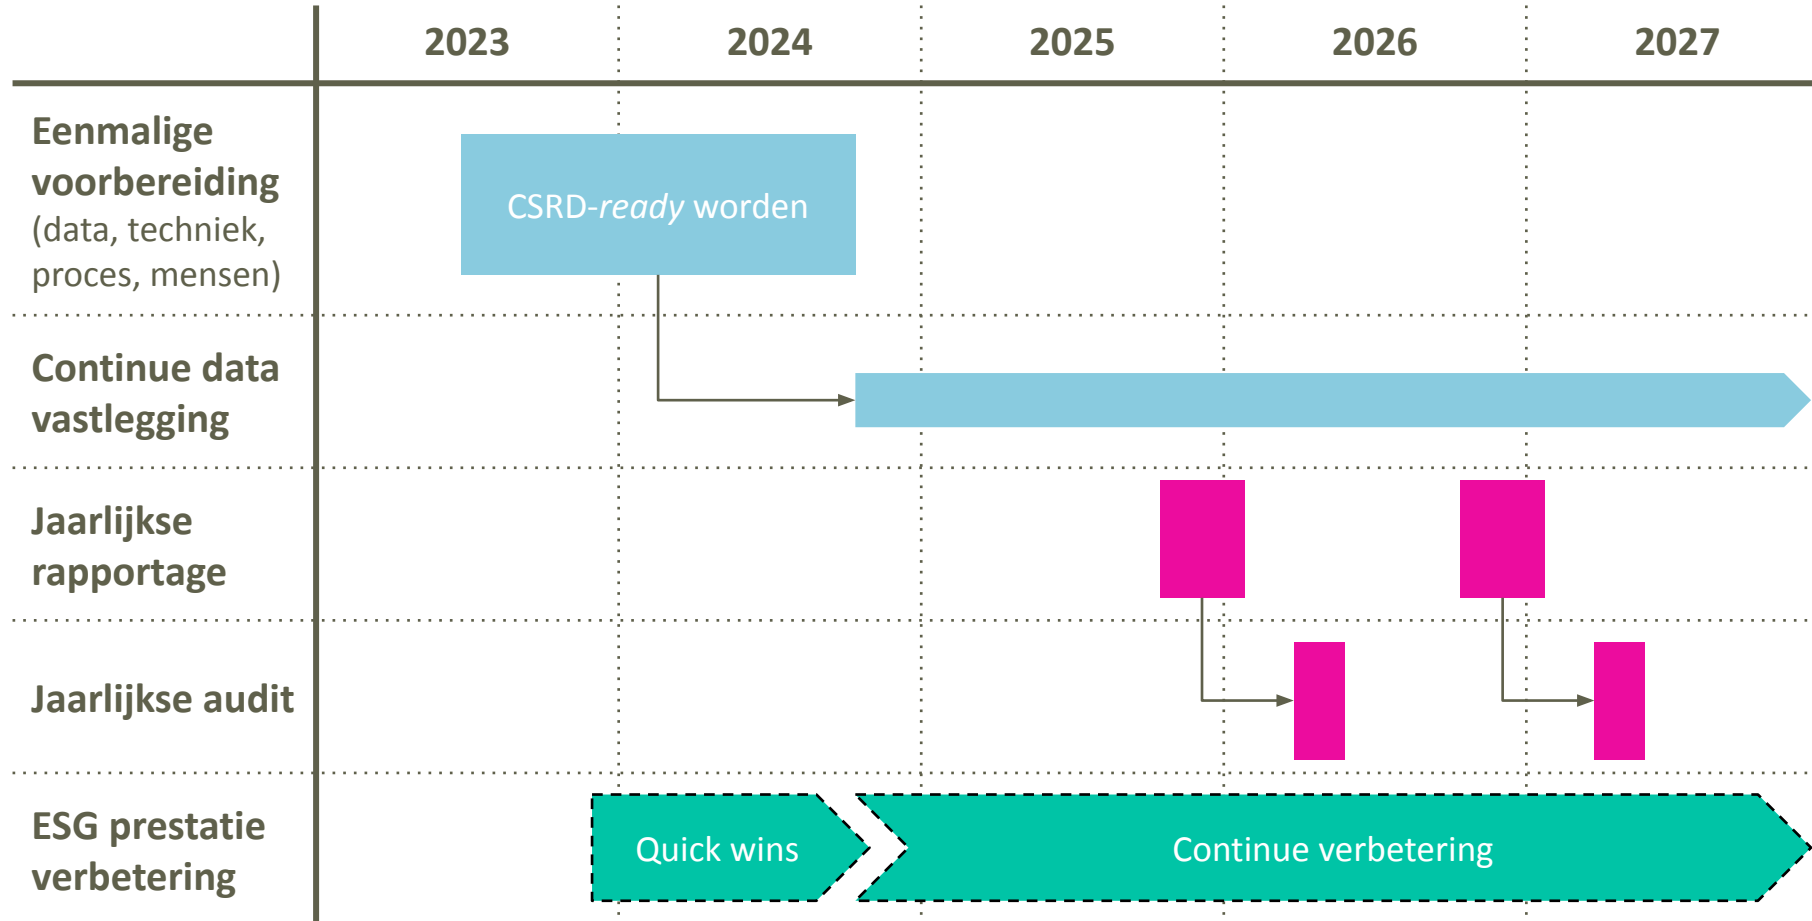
| | 2023 | 2024 | 2025 | 2026 | 2027 |
|---|---|---|---|---|---|
| **Eenmalige voorbereiding** (data, techniek, proces, mensen) | CSRD-*ready* worden | | | | |
| **Continue data vastlegging** | | | | | |
| **Jaarlijkse rapportage** | | | | | |
| **Jaarlijkse audit** | | | | | |
| **ESG prestatie verbetering** | | Quick wins | Continue verbetering | | |